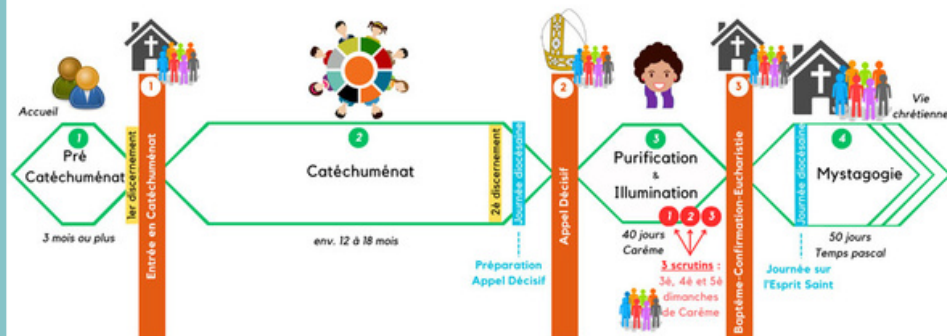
Accueil

1
Pré
Catéchuménat

3 mois ou plus

1er discernement

1
Entrée en Catéchuménat

2
Catéchuménat

env. 12 à 18 mois

2è discernement

Journée diocésaine

Préparation
Appel Décisif

2
Appel Décisif

3
Purification
&
Illumination

40 jours
Carême

1 2 3

3 scrutins :
3è, 4è et 5è
dimanches
de Carême

3
Baptême-Confirmation-Eucharistie

Journée diocésaine

Journée sur
l'Esprit Saint

4
Mystagogie

50 jours
Temps pascal

Vie
chrétienne